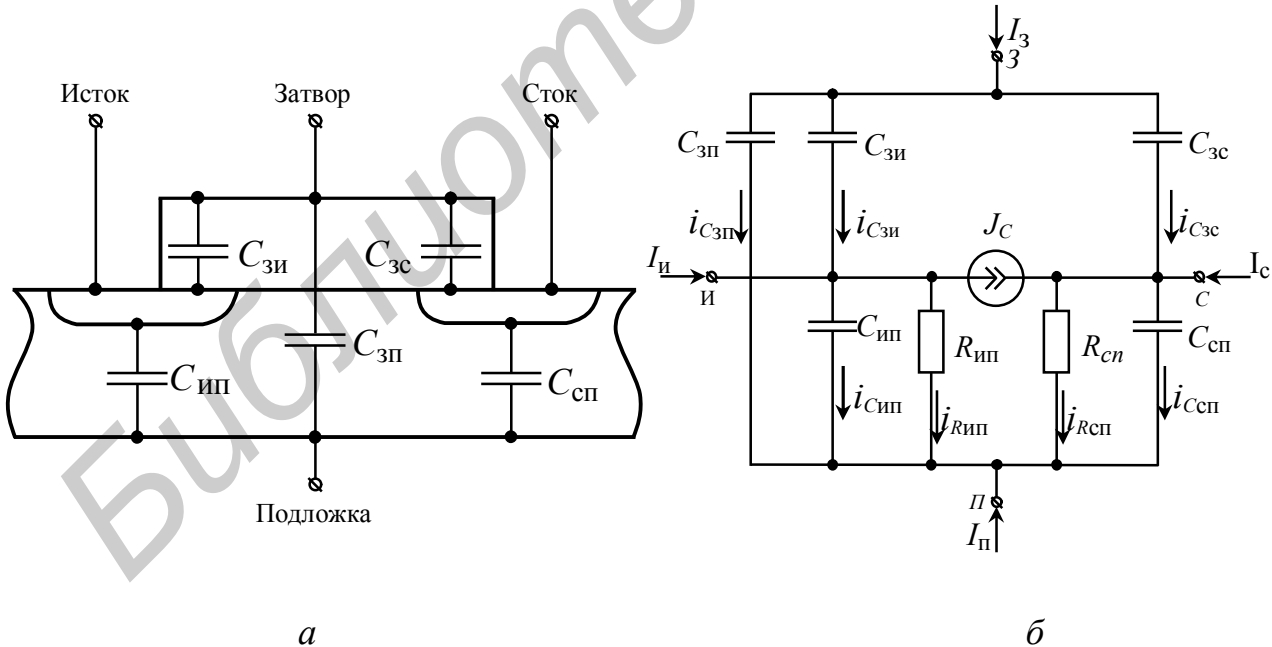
Исток

Затвор

Сток

$C_{зи}$

$C_{зс}$

$C_{зп}$

$C_{ип}$

$C_{сп}$

Подложка

$I_з$

$З$

$C_{зп}$

$C_{зи}$

$C_{зс}$

$i_{Cзп}$

$i_{Cзи}$

$J_C$

$i_{Cзс}$

$I_и$

И

$C$

$I_с$

$C_{ип}$

$R_{ип}$

$R_{cп}$

$C_{сп}$

$i_{Cип}$

$i_{Rип}$

$i_{Rсп}$

$i_{Cсп}$

$П$

$I_п$

*а*

*б*

Библиотека